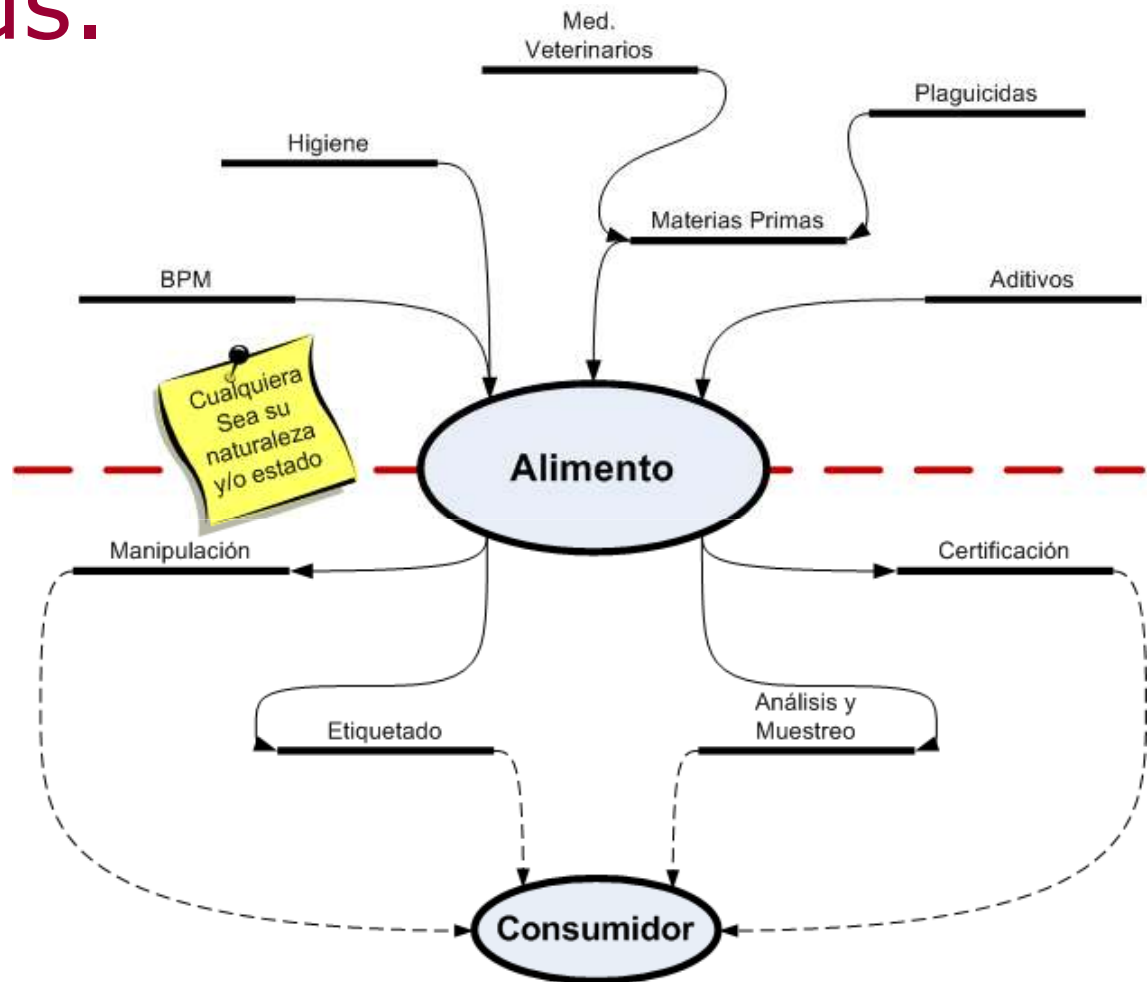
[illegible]s.

Med. Veterinarios

Plaguicidas

Higiene

Materias Primas

BPM

Aditivos

Cualquiera Sea su naturaleza y/o estado

Alimento

Manipulación

Certificación

Etiquetado

Análisis y Muestreo

Consumidor